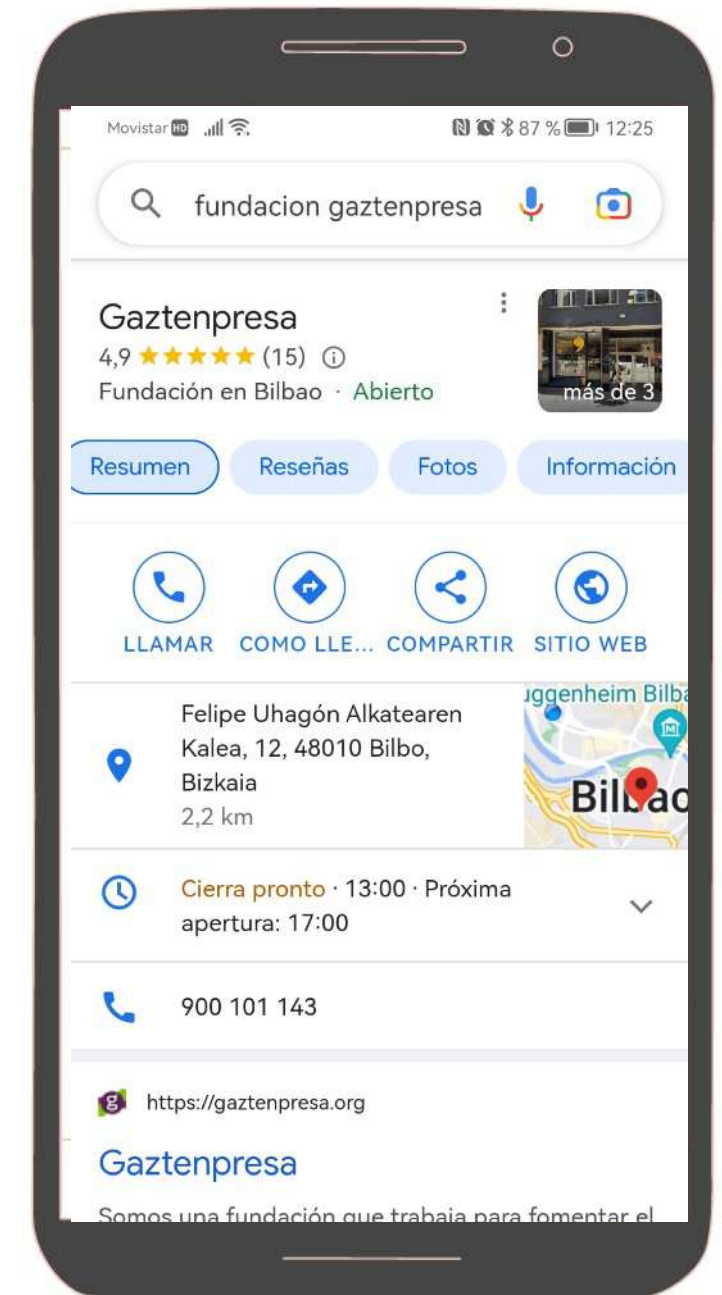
Movistar HD 87 % 12:25

fundacion gaztenpresa

Gaztenpresa
4,9 ★★★★★ (15) ⓘ
Fundación en Bilbao · Abierto

más de 3

Resumen Reseñas Fotos Información

LLAMAR COMO LLE... COMPARTIR SITIO WEB

Felipe Uhagón Alkatearen Kalea, 12, 48010 Bilbo, Bizkaia
2,2 km

uggenheim Bilba
Bilbao

Cierra pronto · 13:00 · Próxima apertura: 17:00

900 101 143

https://gaztenpresa.org

Gaztenpresa

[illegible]